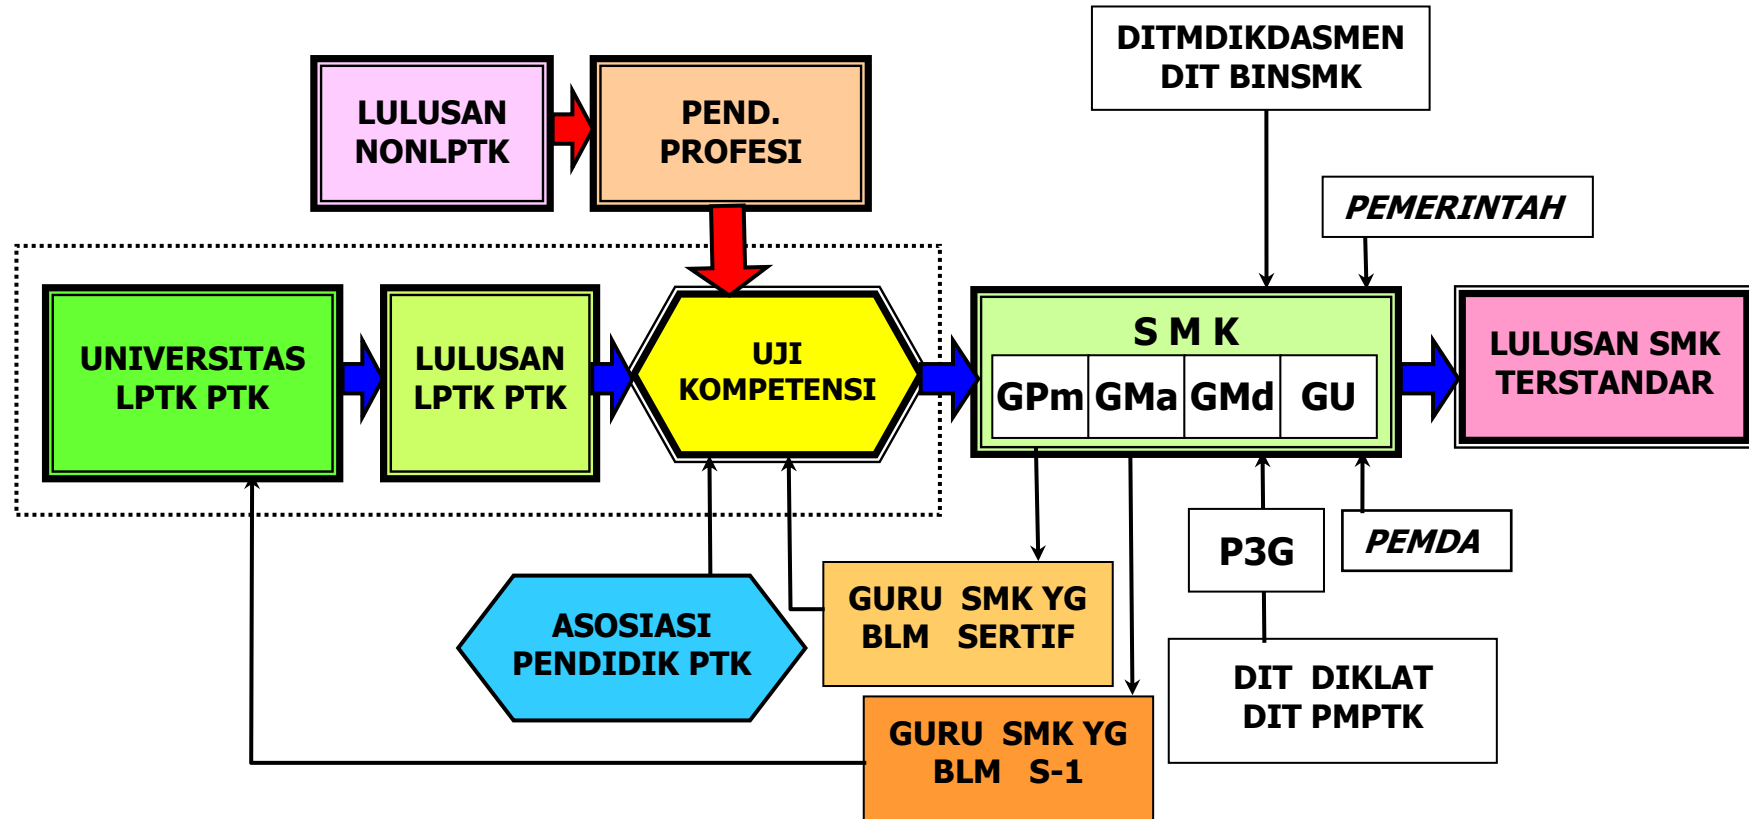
DITMDIKDASMEN
DIT BINSMK

LULUSAN NONLPTK

PEND. PROFESI

PEMERINTAH

UNIVERSITAS LPTK PTK

LULUSAN LPTK PTK

UJI KOMPETENSI

S M K

| GPm | GMa | GMd | GU |
|---|---|---|---|

LULUSAN SMK TERSTANDAR

P3G

PEMDA

ASOSIASI PENDIDIK PTK

GURU SMK YG BLM SERTIF

DIT DIKLAT
DIT PMPTK

GURU SMK YG BLM S-1